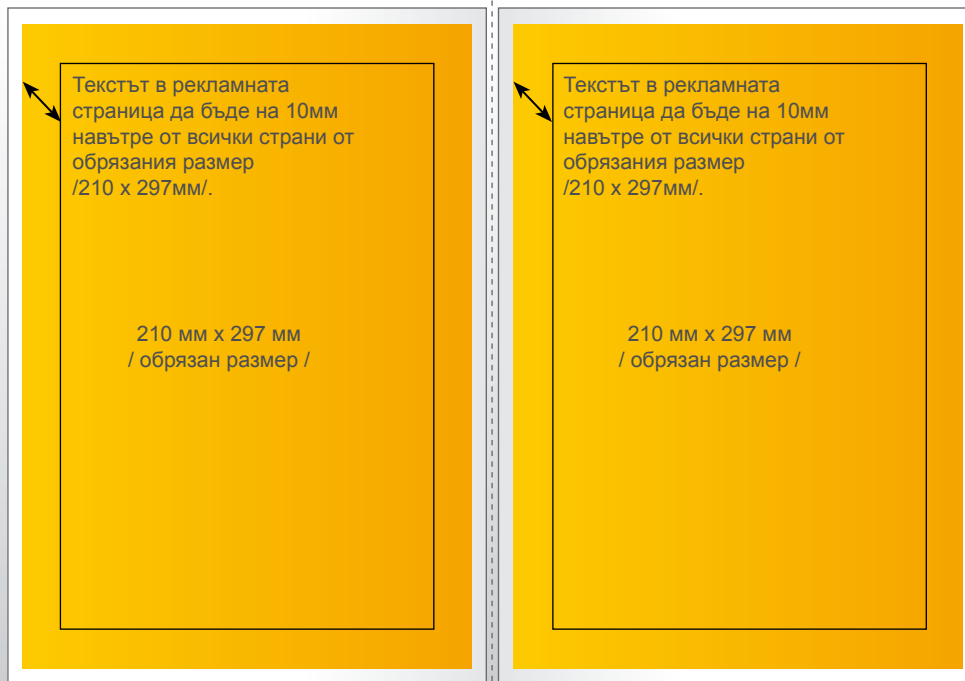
Текстът в рекламната страница да бъде на 10мм навътре от всички страни от обрязания размер /210 х 297мм/.

210 мм х 297 мм
/ обрязан размер /

Текстът в рекламната страница да бъде на 10мм навътре от всички страни от обрязания размер /210 х 297мм/.

210 мм х 297 мм
/ обрязан размер /